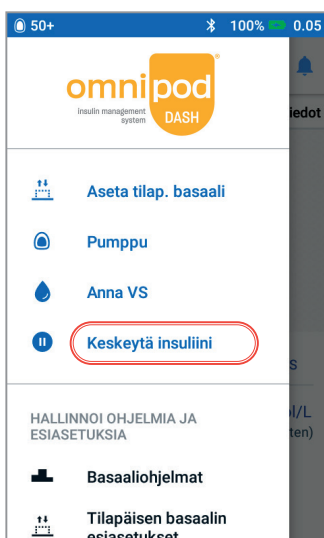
50+ 100% 0.05

omnipod
insulin management system
DASH

iedot

Aseta tilap. basaali

Pumppu

Anna VS

Keskeytä insuliini

s

ol/L
ten)

HALLINNOI OHJELMIA JA ESIASETUKSIA

Basaaliohjelmat

Tilapäisen basaalin esiasetukset